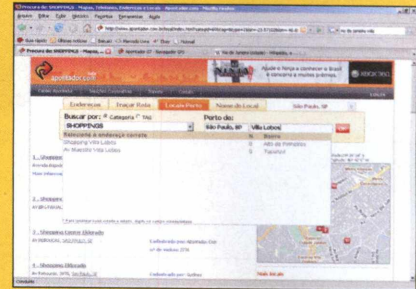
Procura de SHOPPINGS - Mapas, Telefones, Endereços e Locais - Apontador.com - Mozilla Firefox

Arquivo Editar Exibir Histórico Favoritos Ferramentas Ajuda

http://www.apontador.com.br/

apontador.com

XBOX 360

Ajude a fazer o Ronaldo ajudar o Brasil e concorra a muitos prêmios.

Endereços | Traçar Rota | Locais Perto | Nome do Local | São Paulo, SP

Buscar por: Categoria Tag

SHOPPINGS

Perto de:

São Paulo, SP | Villa Lobos

Selecione o endereço correto

Shopping Villa Lobos

Av. Shopping Villa Lobos

Bairro

Alto de Pinheiros

Tipo/Ant

1. Shoppi

2. Shoppi

3. Shopping Center Eldorado

Cadastrado por: Apontador

4. Shopping Eldorado

Cadastrado por: Apontador

Ver Mapa